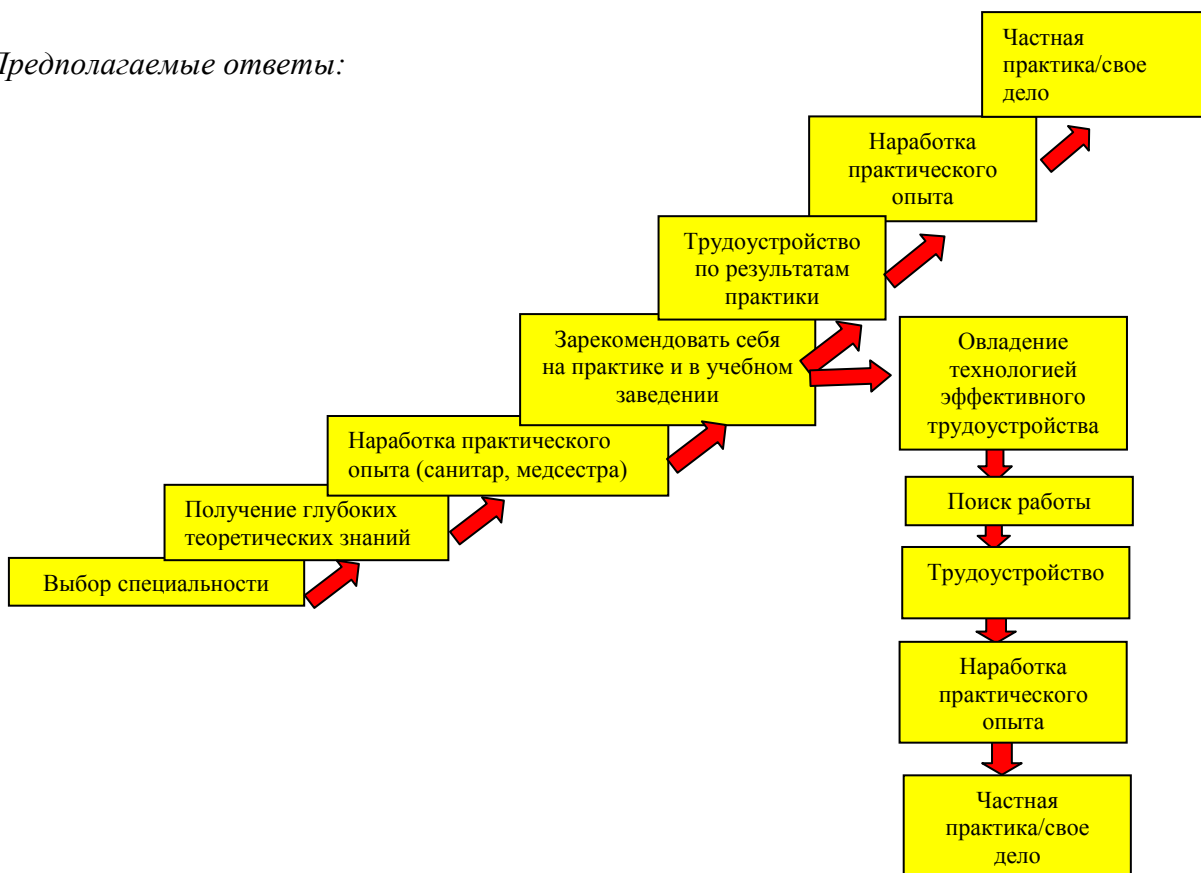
Предполагаемые ответы:

Выбор специальности

Получение глубоких теоретических знаний

Наработка практического опыта (санитар, медсестра)

Зарекомендовать себя на практике и в учебном заведении

Трудоустройство по результатам практики

Наработка практического опыта

Частная практика/свое дело

Овладение технологией эффективного трудоустройства

Поиск работы

Трудоустройство

Наработка практического опыта

Частная практика/свое дело